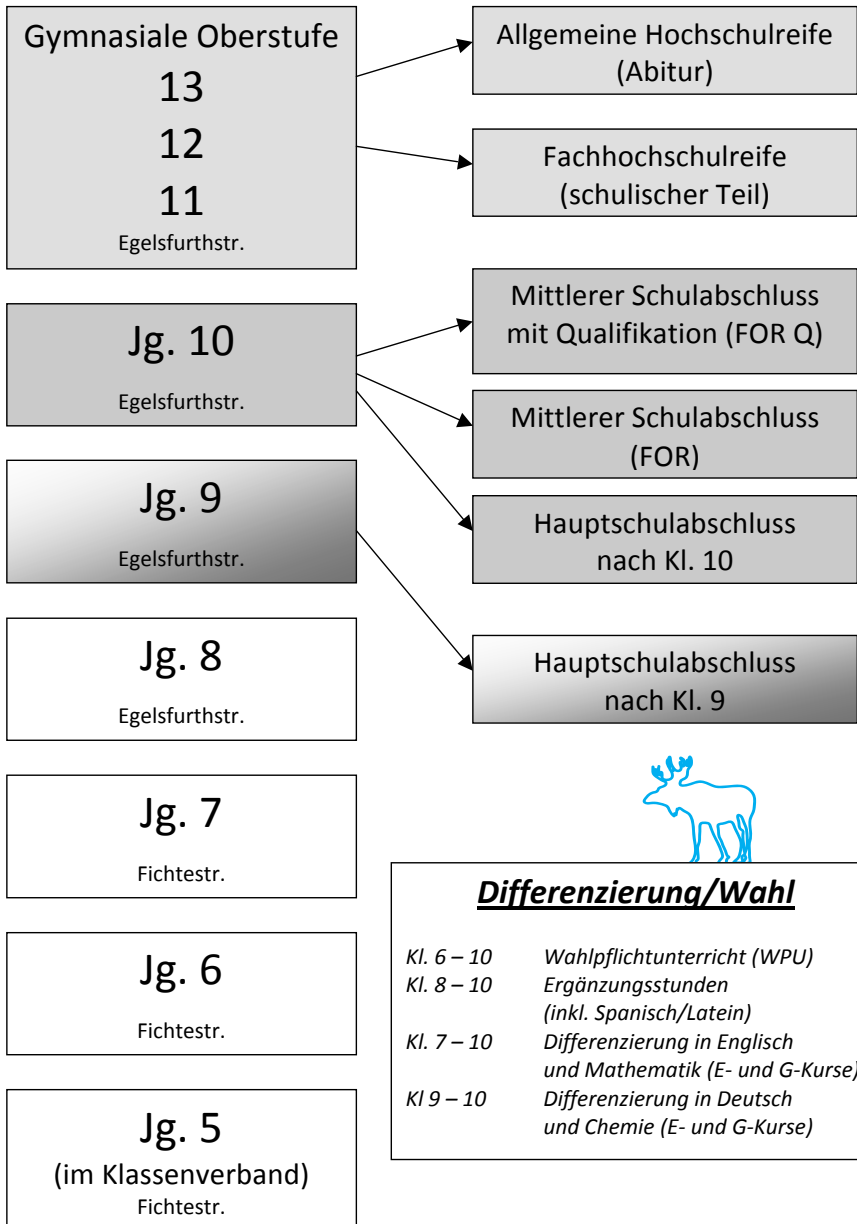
Gymnasiale Oberstufe
13
12
11
Egelsfurthstr.

Allgemeine Hochschulreife (Abitur)

Fachhochschulreife (schulischer Teil)

Jg. 10
Egelsfurthstr.

Mittlerer Schulabschluss mit Qualifikation (FOR Q)

Mittlerer Schulabschluss (FOR)

Jg. 9
Egelsfurthstr.

Hauptschulabschluss nach Kl. 10

Jg. 8
Egelsfurthstr.

Hauptschulabschluss nach Kl. 9

Jg. 7
Fichtestr.

Jg. 6
Fichtestr.

Jg. 5
(im Klassenverband)
Fichtestr.

Differenzierung/Wahl

| | |
|---|---|
| Kl. 6 – 10 | Wahlpflichtunterricht (WPU) |
| Kl. 8 – 10 | Ergänzungsstunden (inkl. Spanisch/Latein) |
| Kl. 7 – 10 | Differenzierung in Englisch und Mathematik (E- und G-Kurse) |
| Kl 9 – 10 | Differenzierung in Deutsch und Chemie (E- und G-Kurse) |